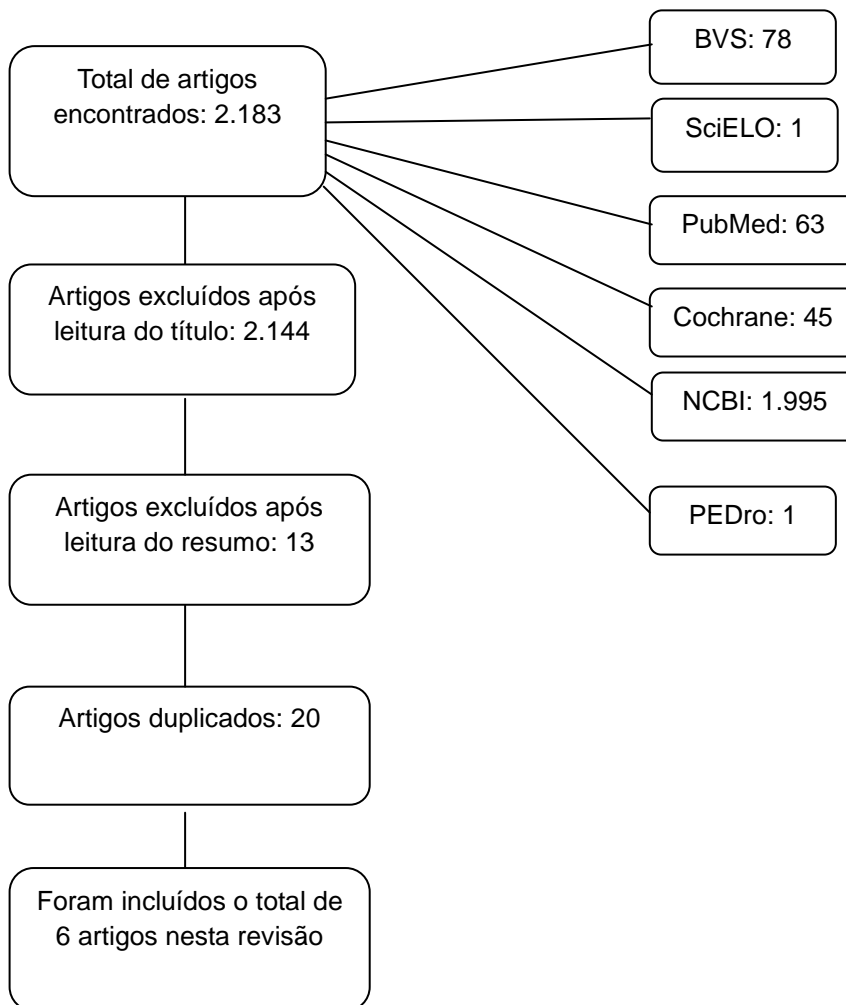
Total de artigos encontrados: 2.183

BVS: 78

SciELO: 1

PubMed: 63

Cochrane: 45

NCBI: 1.995

PEDro: 1

Artigos excluídos após leitura do título: 2.144

Artigos excluídos após leitura do resumo: 13

Artigos duplicados: 20

Foram incluídos o total de 6 artigos nesta revisão